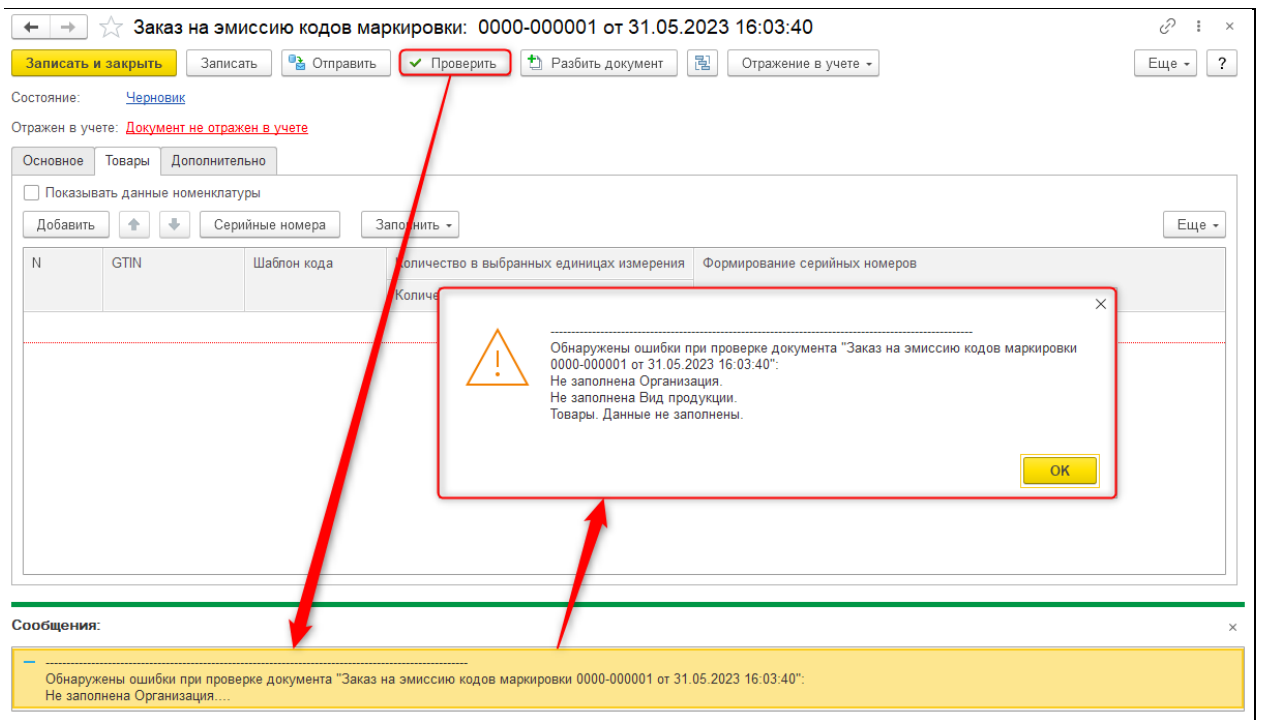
Заказ на эмиссию кодов маркировки: 0000-000001 от 31.05.2023 16:03:40

Записать и закрыть | Записать | Отправить | Проверить | Разбить документ | Отражение в учете | Еще | ?

Состояние: Черновик

Отражен в учете: Документ не отражен в учете

Основное | Товары | Дополнительно

Показывать данные номенклатуры

Добавить | Серийные номера | Заполнить | Еще

| N | GTIN | Шаблон кода | Количество в выбранных единицах измерения | Формирование серийных номеров |
|---|---|---|---|---|
| | | | Количе | |

------------------------------------------------------------------------------------------------
Обнаружены ошибки при проверке документа "Заказ на эмиссию кодов маркировки 0000-000001 от 31.05.2023 16:03:40":
Не заполнена Организация.
Не заполнена Вид продукции.
Товары. Данные не заполнены.

OK

Сообщения:

------------------------------------------------------------------------------------------------
Обнаружены ошибки при проверке документа "Заказ на эмиссию кодов маркировки 0000-000001 от 31.05.2023 16:03:40":
Не заполнена Организация....